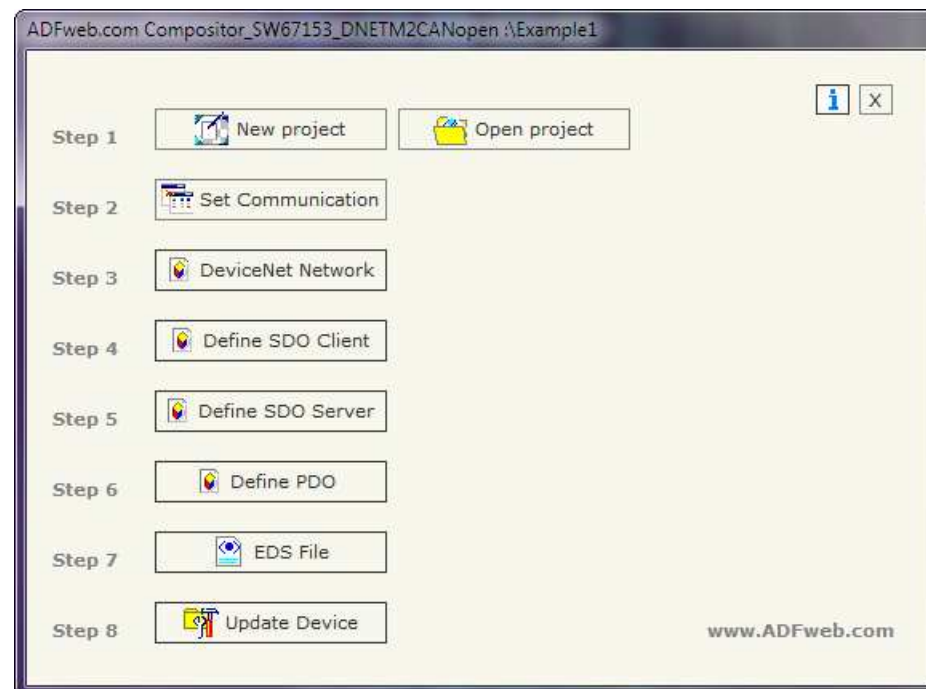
ADFweb.com Compositor_SW67153_DNETM2CANopen :\Example1

i X

Step 1 New project Open project

Step 2 Set Communication

Step 3 DeviceNet Network

Step 4 Define SDO Client

Step 5 Define SDO Server

Step 6 Define PDO

Step 7 EDS File

Step 8 Update Device

www.ADFweb.com